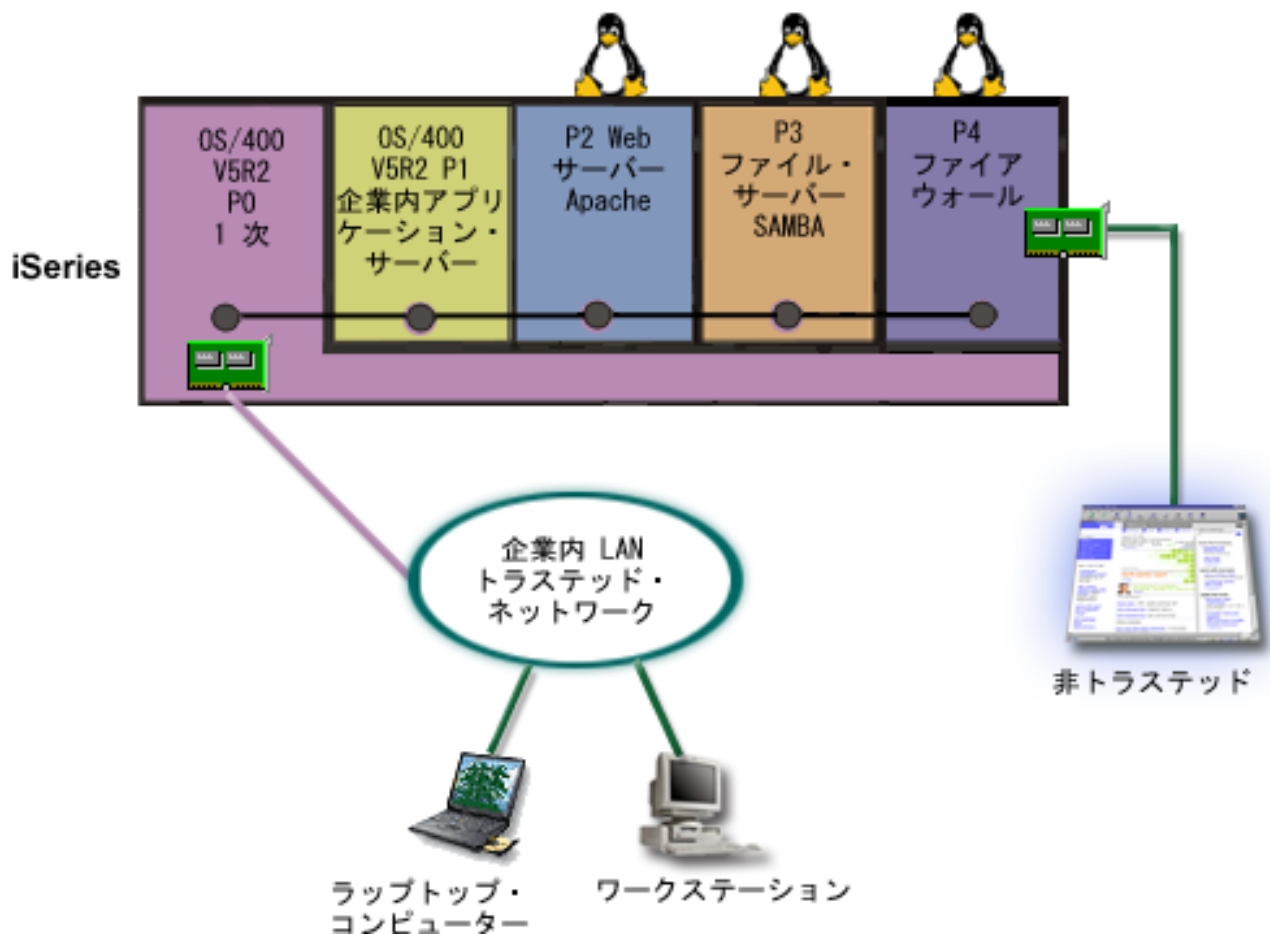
iSeries

OS/400
V5R2
P0
1 次

OS/400
V5R2 P1
企業内アプリケーション・サーバー

P2 Web
サーバー
Apache

P3
ファイル・サーバー
SAMBA

P4
ファイアウォール

企業内 LAN
トラステッド・ネットワーク

非トラステッド

ラップトップ・コンピューター

ワークステーション